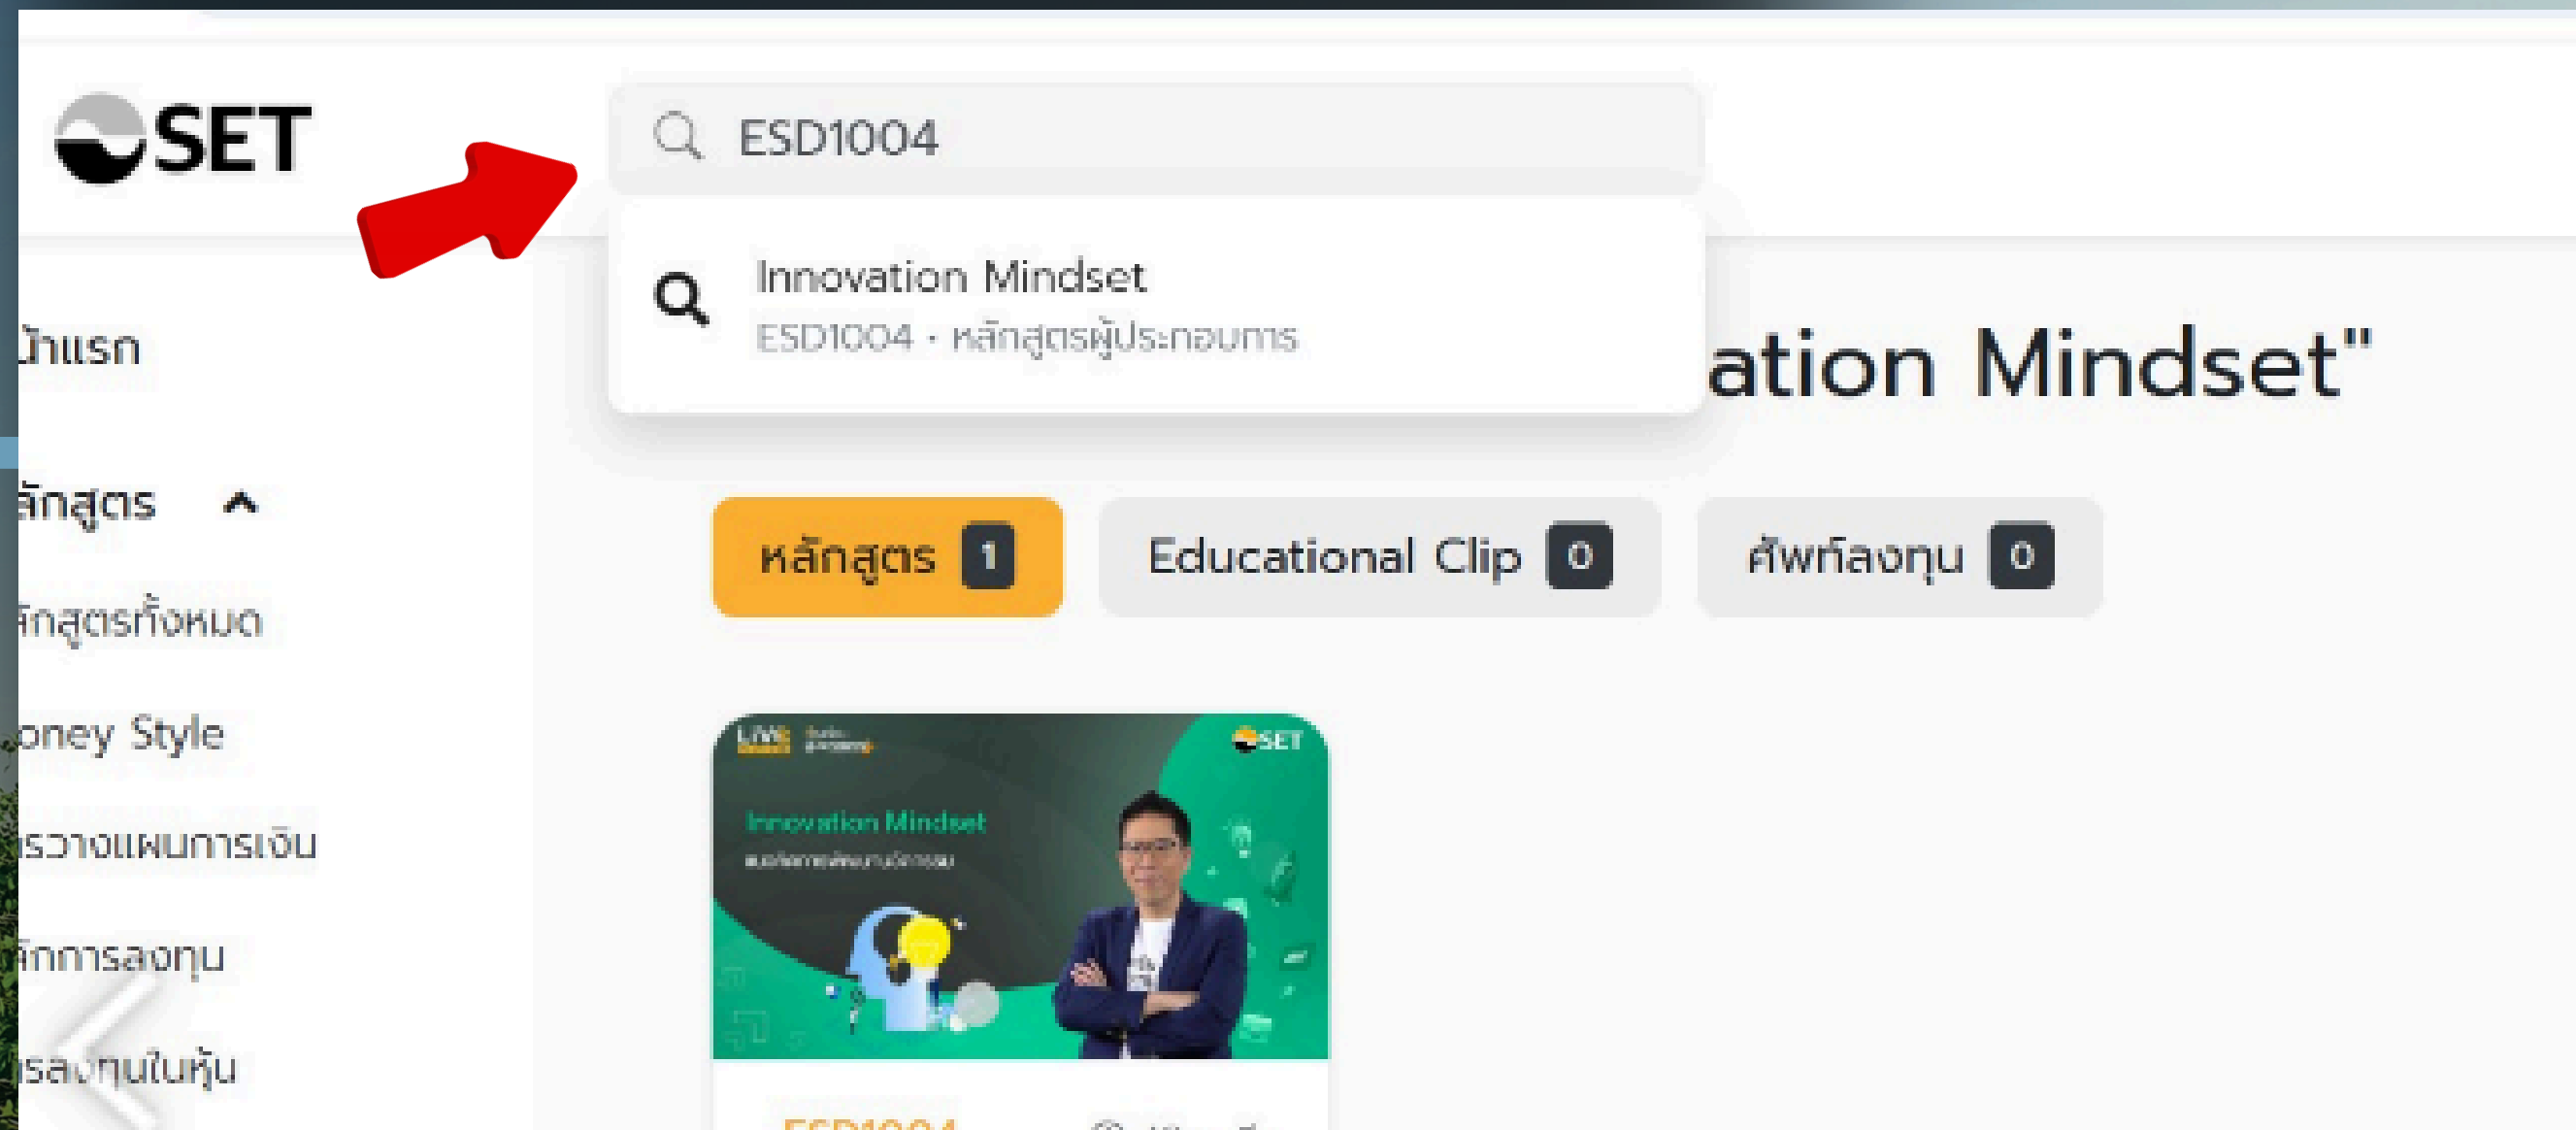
SET

ESD1004

Innovation Mindset
ESD1004 • หลักสูตรผู้ประกอบการ

ation Mindset"

น้าแรก

ลักสูตร

ลักสูตรทั้งหมด

oney Style

รวางแผนการเงิน

ลักการลงทุน

รลงทุนในหุ้น

หลักสูตร 1

Educational Clip 0

ศัพท์ลงทุน 0

LIVE

SET

Innovation Mindset

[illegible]